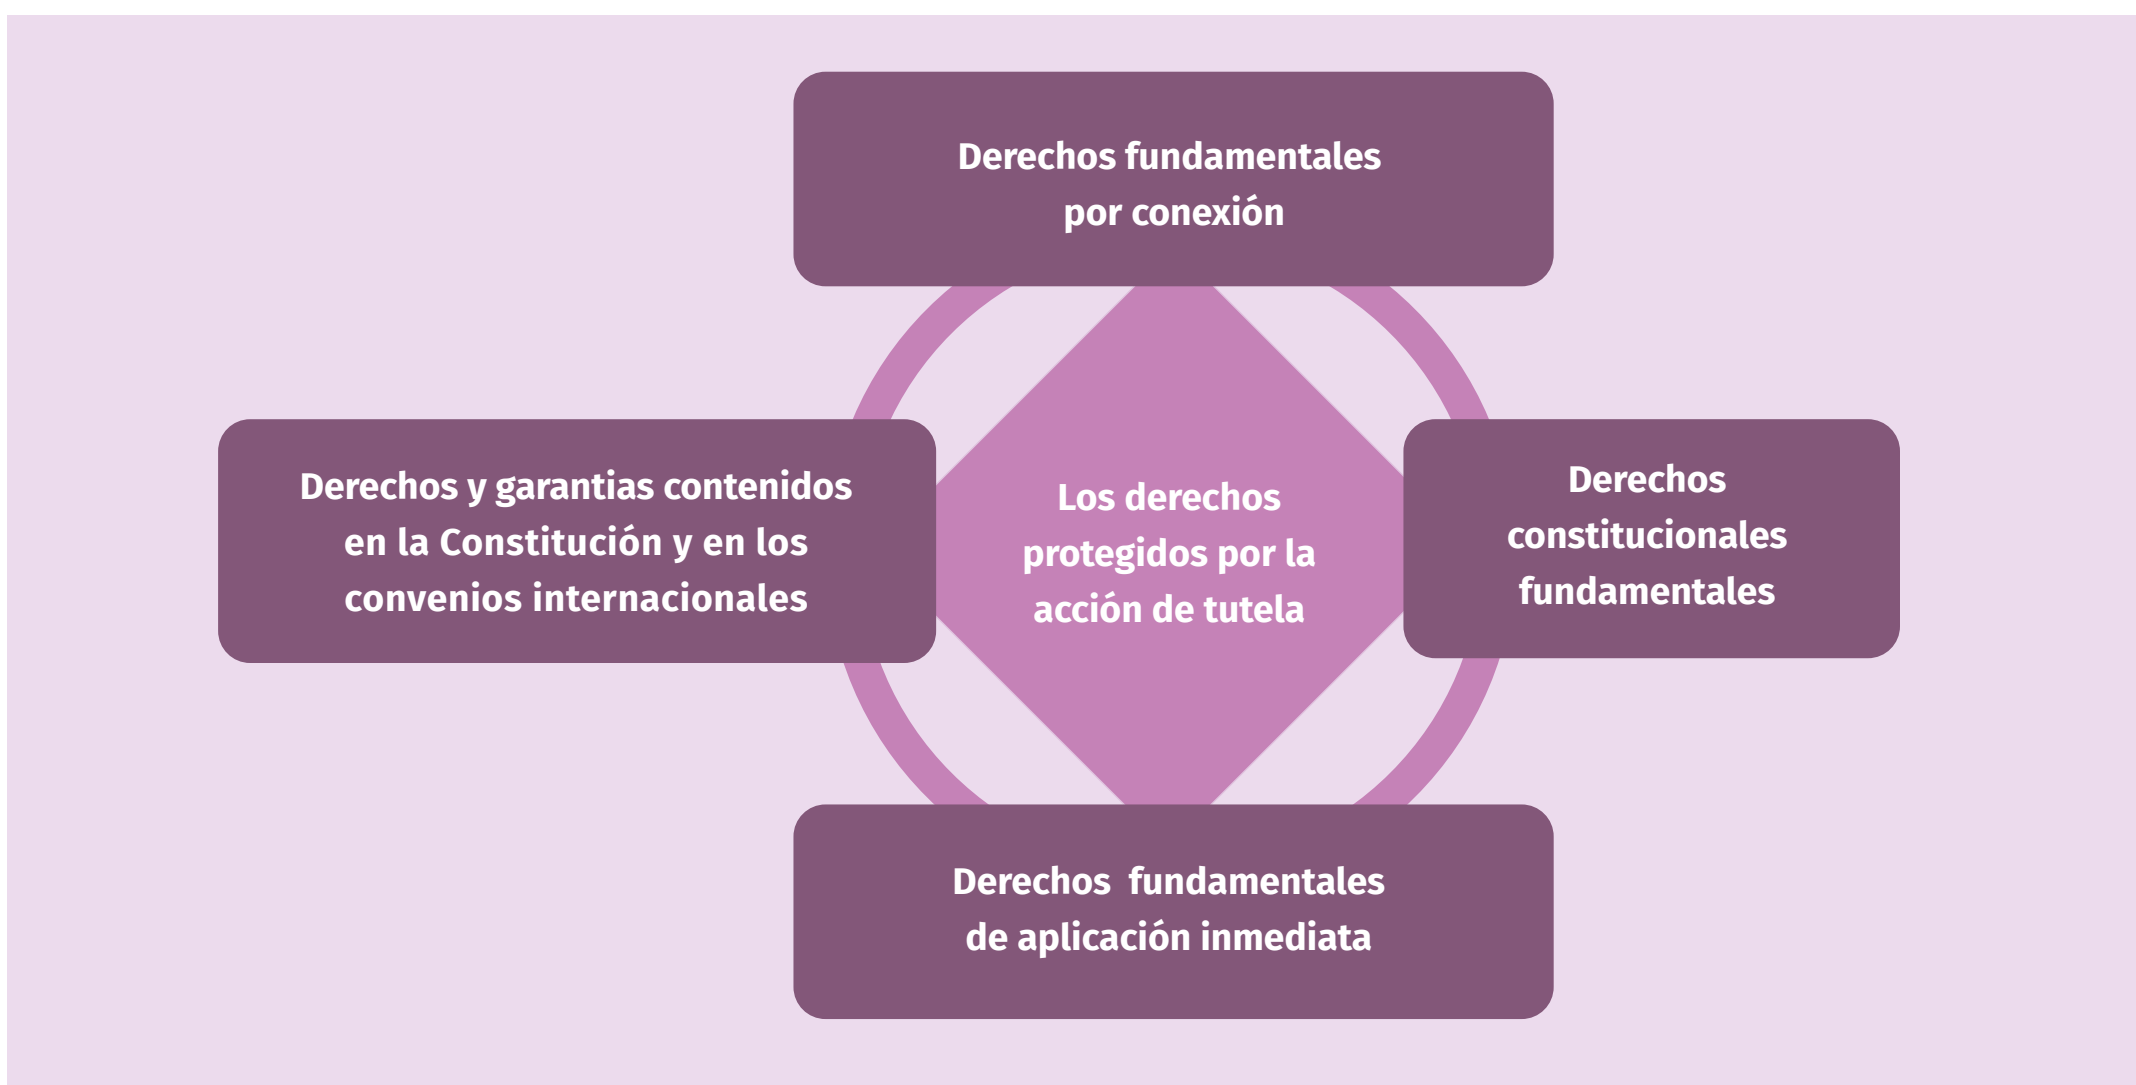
Derechos fundamentales por conexión

Derechos y garantias contenidos en la Constitución y en los convenios internacionales

Los derechos protegidos por la acción de tutela

Derechos constitucionales fundamentales

Derechos fundamentales de aplicación inmediata